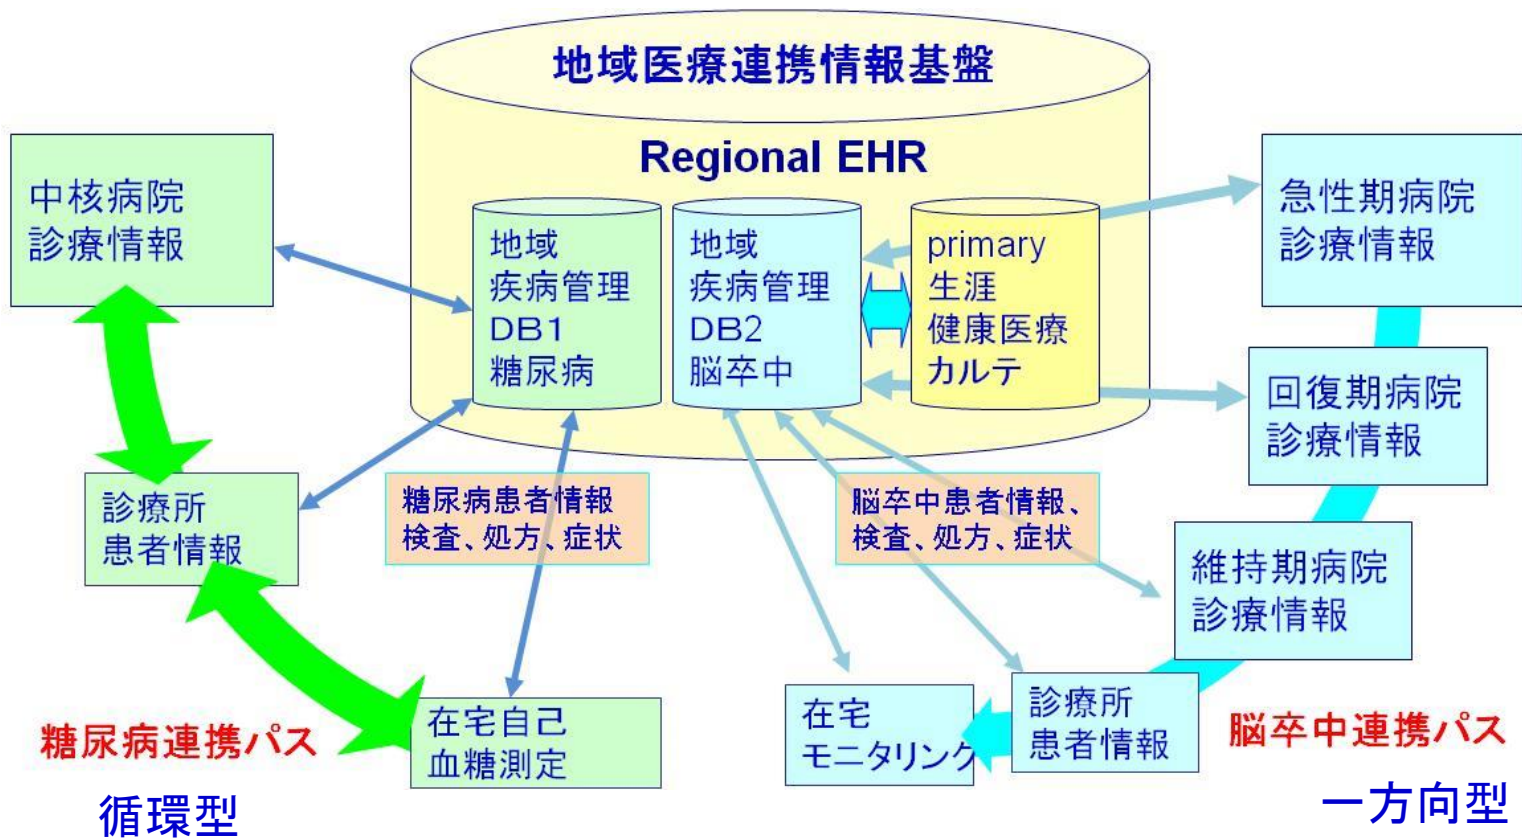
地域医療連携情報基盤

Regional EHR

中核病院
診療情報

地域
疾病管理
DB1
糖尿病

地域
疾病管理
DB2
脳卒中

primary
生涯
健康医療
カルテ

急性期病院
診療情報

回復期病院
診療情報

診療所
患者情報

糖尿病患者情報
検査、処方、症状

脳卒中患者情報、
検査、処方、症状

維持期病院
診療情報

在宅自己
血糖測定

在宅
モニタリング

診療所
患者情報

糖尿病連携パス

脳卒中連携パス

循環型

一方向型